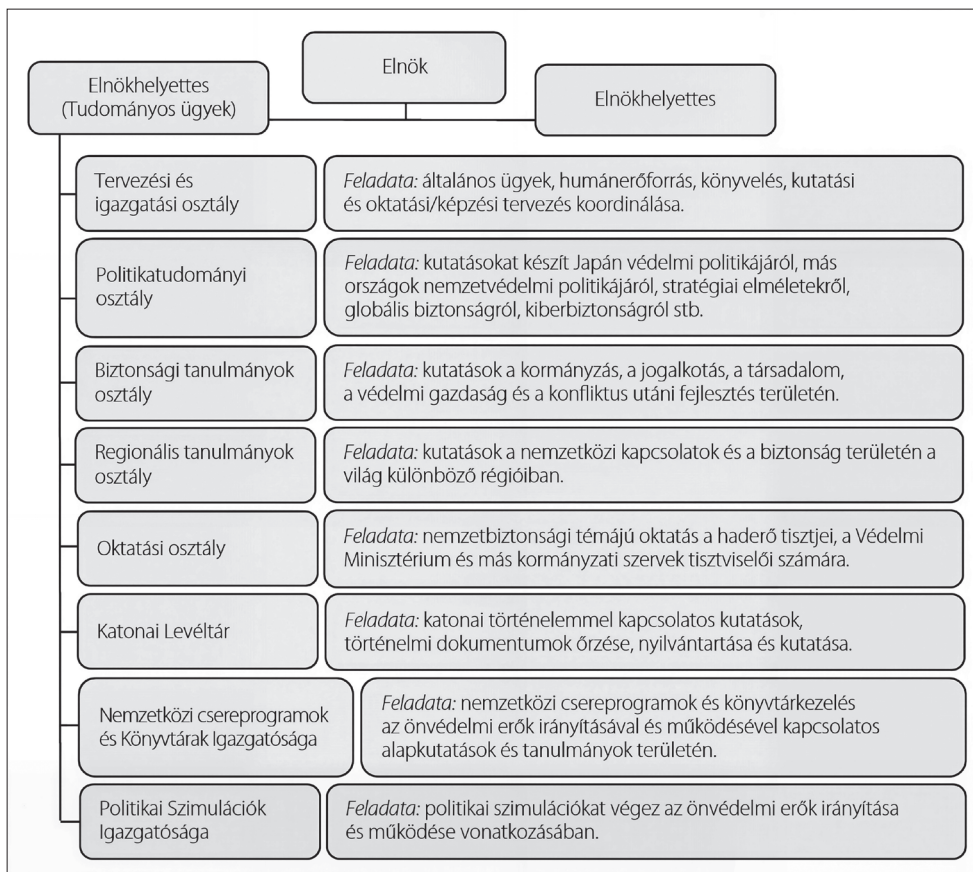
Elnök

Elnökhelyettes (Tudományos ügyek)

Elnökhelyettes

Tervezési és igazgatási osztály

Feladata: általános ügyek, humánerőforrás, könyvelés, kutatási és oktatási/képzési tervezés koordinálása.

Politikatudományi osztály

Feladata: kutatásokat készít Japán védelmi politikájáról, más országok nemzetvédelmi politikájáról, stratégiai elméletekről, globális biztonságról, kiberbiztonságról stb.

Biztonsági tanulmányok osztály

Feladata: kutatások a kormányzás, a jogalkotás, a társadalom, a védelmi gazdaság és a konfliktus utáni fejlesztés területén.

Regionális tanulmányok osztály

Feladata: kutatások a nemzetközi kapcsolatok és a biztonság területén a világ különböző régióiban.

Oktatási osztály

Feladata: nemzetbiztonsági témájú oktatás a haderő tisztjei, a Védelmi Minisztérium és más kormányzati szervek tisztviselői számára.

Katonai Levéltár

Feladata: katonai történelemmel kapcsolatos kutatások, történelmi dokumentumok őrzése, nyilvántartása és kutatása.

Nemzetközi csereprogramok és Könyvtárak Igazgatósága

Feladata: nemzetközi csereprogramok és könyvtárkezelés az önvédelmi erők irányításával és működésével kapcsolatos alapkutatások és tanulmányok területén.

Politikai Szimulációk Igazgatósága

Feladata: politikai szimulációkat végez az önvédelmi erők irányítása és működése vonatkozásában.